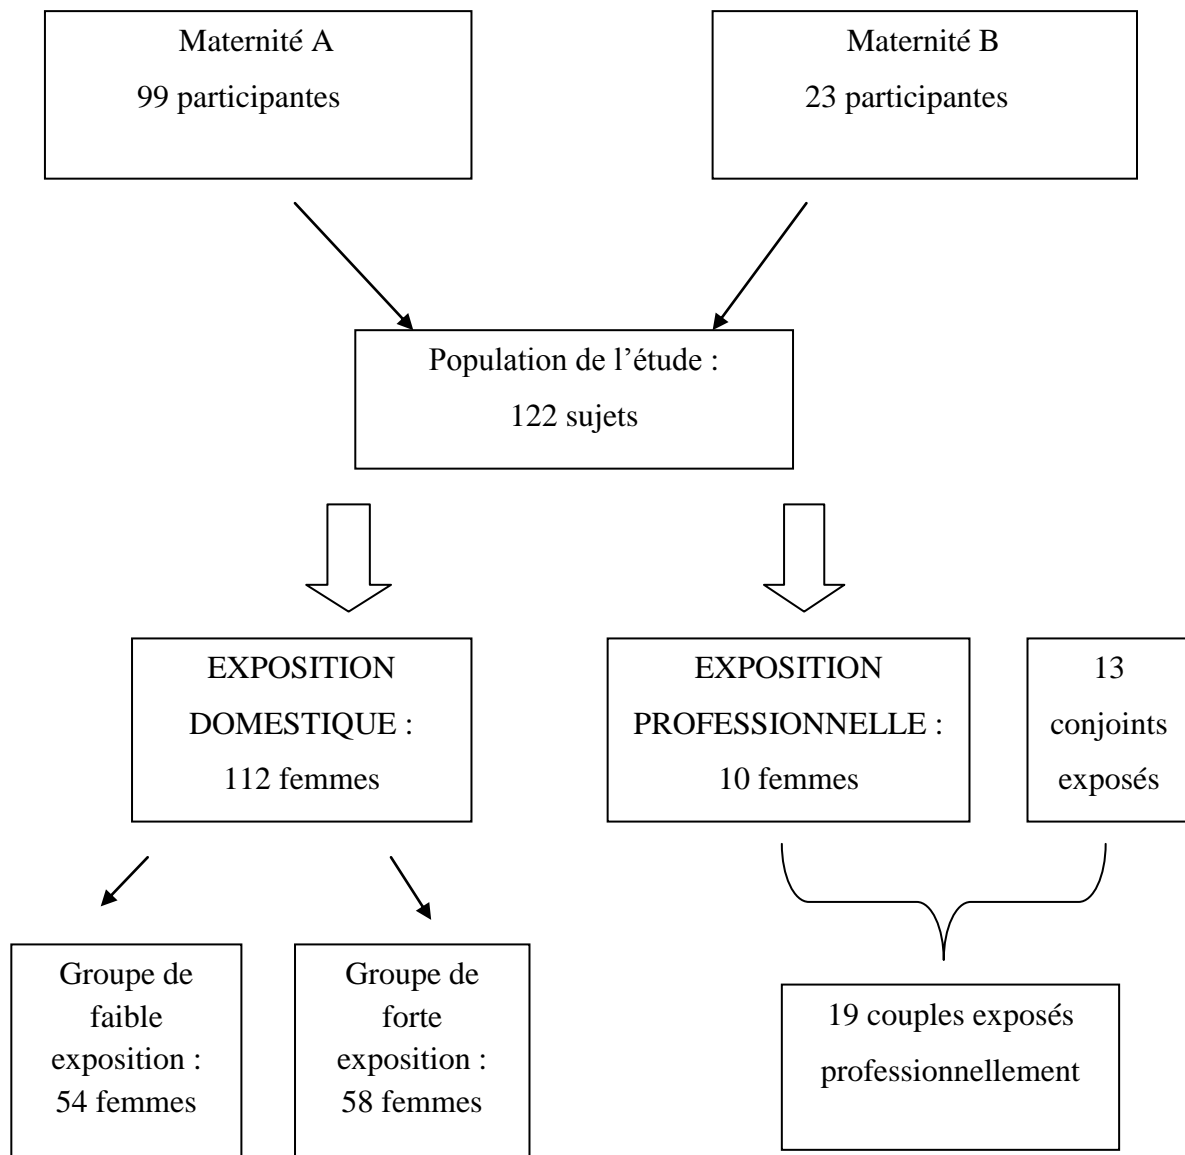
Maternité A
99 participantes

Maternité B
23 participantes

Population de l'étude :
122 sujets

EXPOSITION
DOMESTIQUE :
112 femmes

EXPOSITION
PROFESSIONNELLE :
10 femmes

13
conjoints
exposés

Groupe de
faible
exposition :
54 femmes

Groupe de
forte
exposition :
58 femmes

19 couples exposés
professionnellement